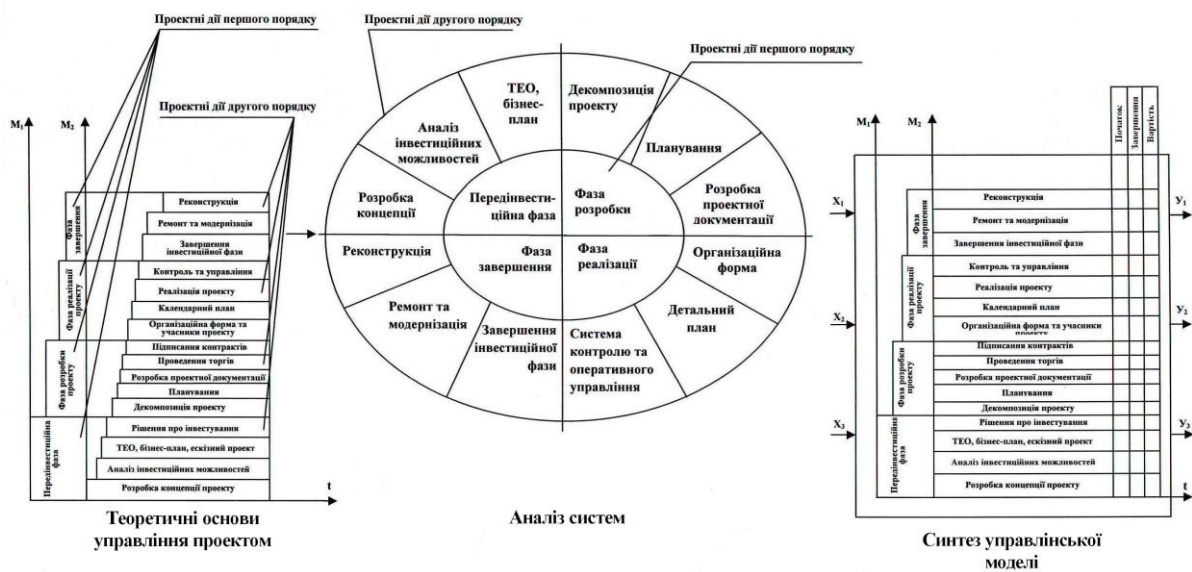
Проектні дії першого порядку

Проектні дії другого порядку

$M_1$

$M_2$

Фаза завершення

Фаза реалізації проекту

Фаза розробки проекту

Передінвестиційна фаза

Реконструкція

Ремонт та модернізація

Завершення інвестиційної фази

Контроль та управління

Реалізація проекту

Календарний план

Організаційна форма та учасники проекту

Підписання контрактів

Проведення торгів

Розробка проектної документації

Планування

Декомпозиція проекту

Рішення про інвестування

ТЕО, бізнес-план, ескізний проект

Аналіз інвестиційних можливостей

Розробка концепції проекту

t

Теоретичні основи управління проектом

Проектні дії другого порядку

Проектні дії першого порядку

ТЕО, бізнес-план

Декомпозиція проекту

Аналіз інвестиційних можливостей

Планування

Розробка концепції

Передінвестиційна фаза

Фаза розробки

Розробка проектної документації

Реконструкція

Фаза завершення

Фаза реалізації

Організаційна форма

Ремонт та модернізація

Завершення інвестиційної фази

Система контролю та оперативного управління

Детальний план

Аналіз систем

Початок

Завершення

Вартість

$M_1$

$M_2$

$X_1$

$X_2$

$X_3$

$У_1$

$У_2$

$У_3$

Фаза завершення

Фаза реалізації проекту

Фаза розробки проекту

Передінвестиційна фаза

Реконструкція

Ремонт та модернізація

Завершення інвестиційної фази

Контроль та управління

Реалізація проекту

Календарний план

Організаційна форма та учасники проекту

Підписання контрактів

Проведення торгів

Розробка проектної документації

Планування

Декомпозиція проекту

Рішення про інвестування

ТЕО, бізнес-план, ескізний проект

Аналіз інвестиційних можливостей

Розробка концепції проекту

t

Синтез управлінської моделі